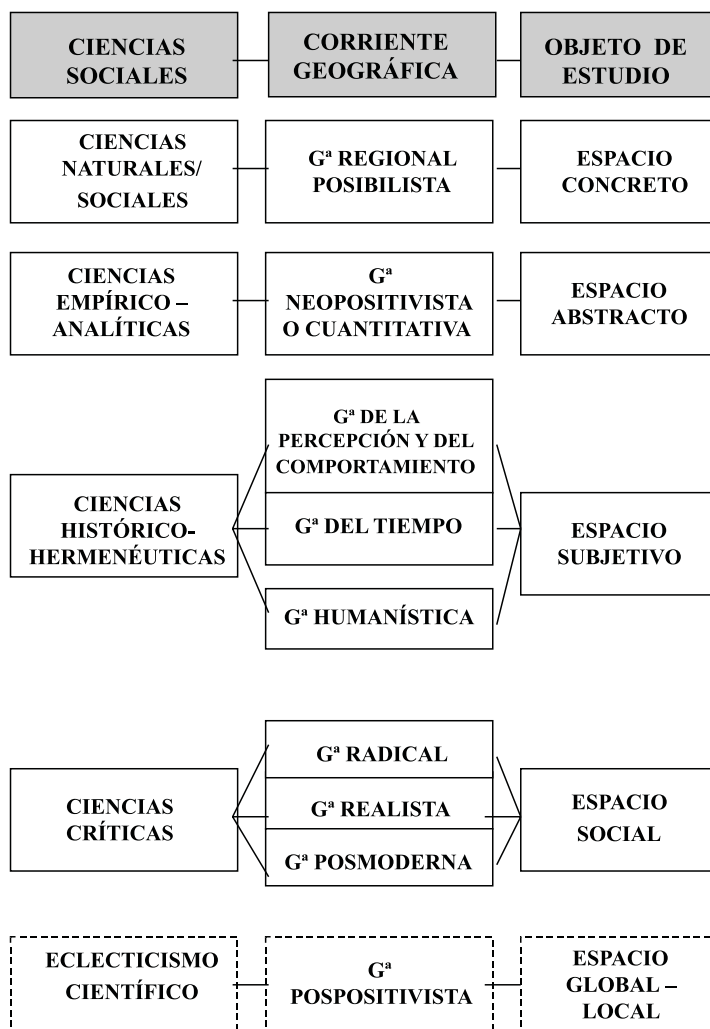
CIENCIAS SOCIALES

CORRIENTE GEOGRÁFICA

OBJETO DE ESTUDIO

CIENCIAS NATURALES/ SOCIALES

Gª REGIONAL POSIBILISTA

ESPACIO CONCRETO

CIENCIAS EMPÍRICO – ANALÍTICAS

Gª NEOPOSITIVISTA O CUANTITATIVA

ESPACIO ABSTRACTO

CIENCIAS HISTÓRICO-HERMENÉUTICAS

Gª DE LA PERCEPCIÓN Y DEL COMPORTAMIENTO

Gª DEL TIEMPO

Gª HUMANÍSTICA

ESPACIO SUBJETIVO

CIENCIAS CRÍTICAS

Gª RADICAL

Gª REALISTA

Gª POSMODERNA

ESPACIO SOCIAL

ECLECTICISMO CIENTÍFICO

Gª POSPOSITIVISTA

ESPACIO GLOBAL – LOCAL